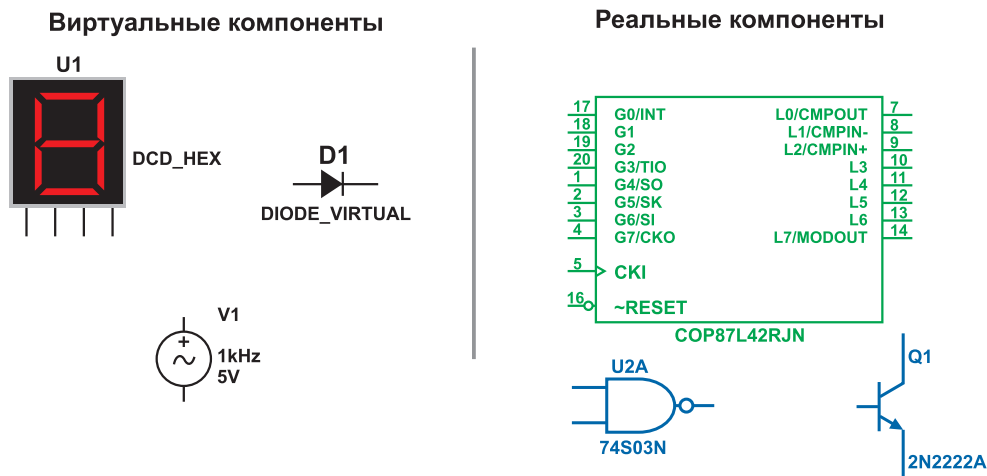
Виртуальные компоненты

U1

DCD_HEX

D1

DIODE_VIRTUAL

V1

1kHz
5V

Реальные компоненты

17 G0/INT
18 G1
19 G2
20 G3/TIO
1 G4/SO
2 G5/SK
3 G6/SI
4 G7/CKO

L0/CMPOUT 7
L1/CMPIN- 8
L2/CMPIN+ 9
L3 10
L4 11
L5 12
L6 13
L7/MODOUT 14

5 CKI

16 ~RESET

COP87L42RJN

U2A

74S03N

Q1

2N2222A